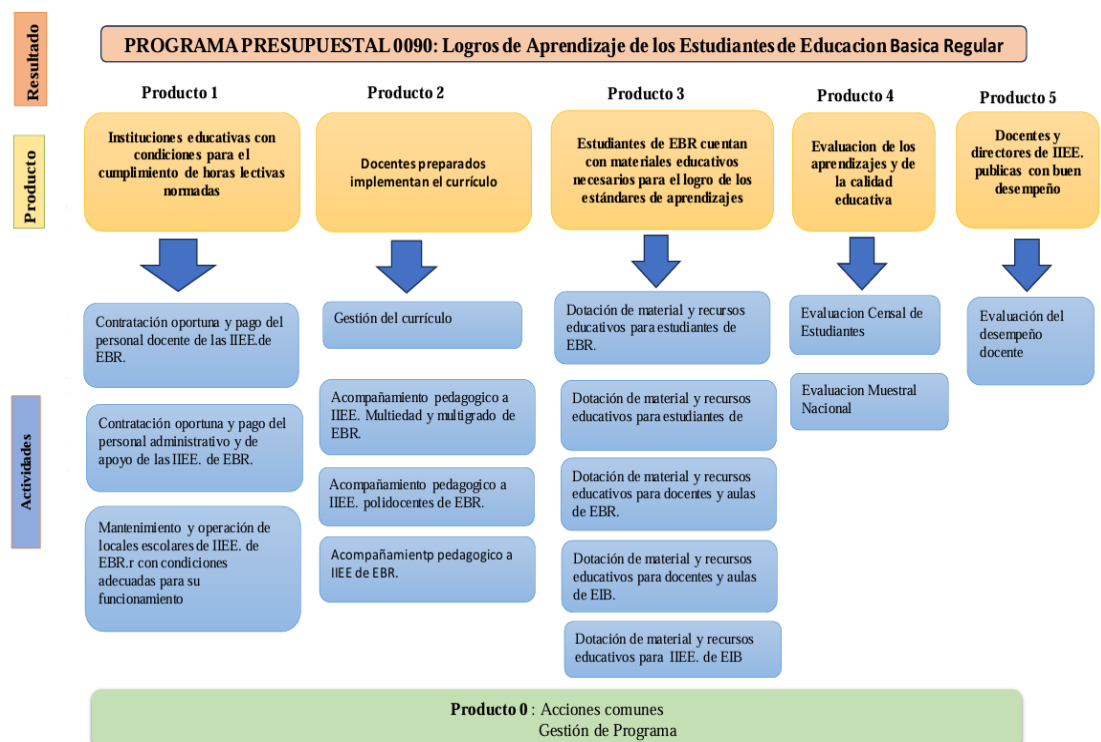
Resultado

PROGRAMA PRESUPUESTAL 0090: Logros de Aprendizaje de los Estudiantes de Educacion Basica Regular

Producto

Producto 1

Instituciones educativas con condiciones para el cumplimiento de horas lectivas normadas

Producto 2

Docentes preparados implementan el currículo

Producto 3

Estudiantes de EBR cuentan con materiales educativos necesarios para el logro de los estándares de aprendizajes

Producto 4

Evaluacion de los aprendizajes y de la calidad educativa

Producto 5

Docentes y directores de IIEE. publicas con buen desempeño

Actividades

Contratación oportuna y pago del personal docente de las IIEE.de EBR.

Contratación oportuna y pago del personal administrativo y de apoyo de las IIEE. de EBR.

Mantenimiento y operación de locales escolares de IIEE. de EBR.r con condiciones adecuadas para su funcionamiento

Gestión del currículo

Acompañamiento pedagogico a IIEE. Multiedad y multigrado de EBR.

Acompañamiento pedagogico a IIEE. polidocentes de EBR.

Acompañamientp pedagogico a IIEE de EBR.

Dotación de material y recursos educativos para estudiantes de EBR.

Dotación de material y recursos educativos para estudiantes de

Dotación de material y recursos educativos para docentes y aulas de EBR.

Dotación de material y recursos educativos para docentes y aulas de EIB.

Dotación de material y recursos educativos para IIEE. de EIB

Evaluacion Censal de Estudiantes

Evaluacion Muestral Nacional

Evaluación del desempeño docente

Producto 0 : Acciones comunes
Gestión de Programa